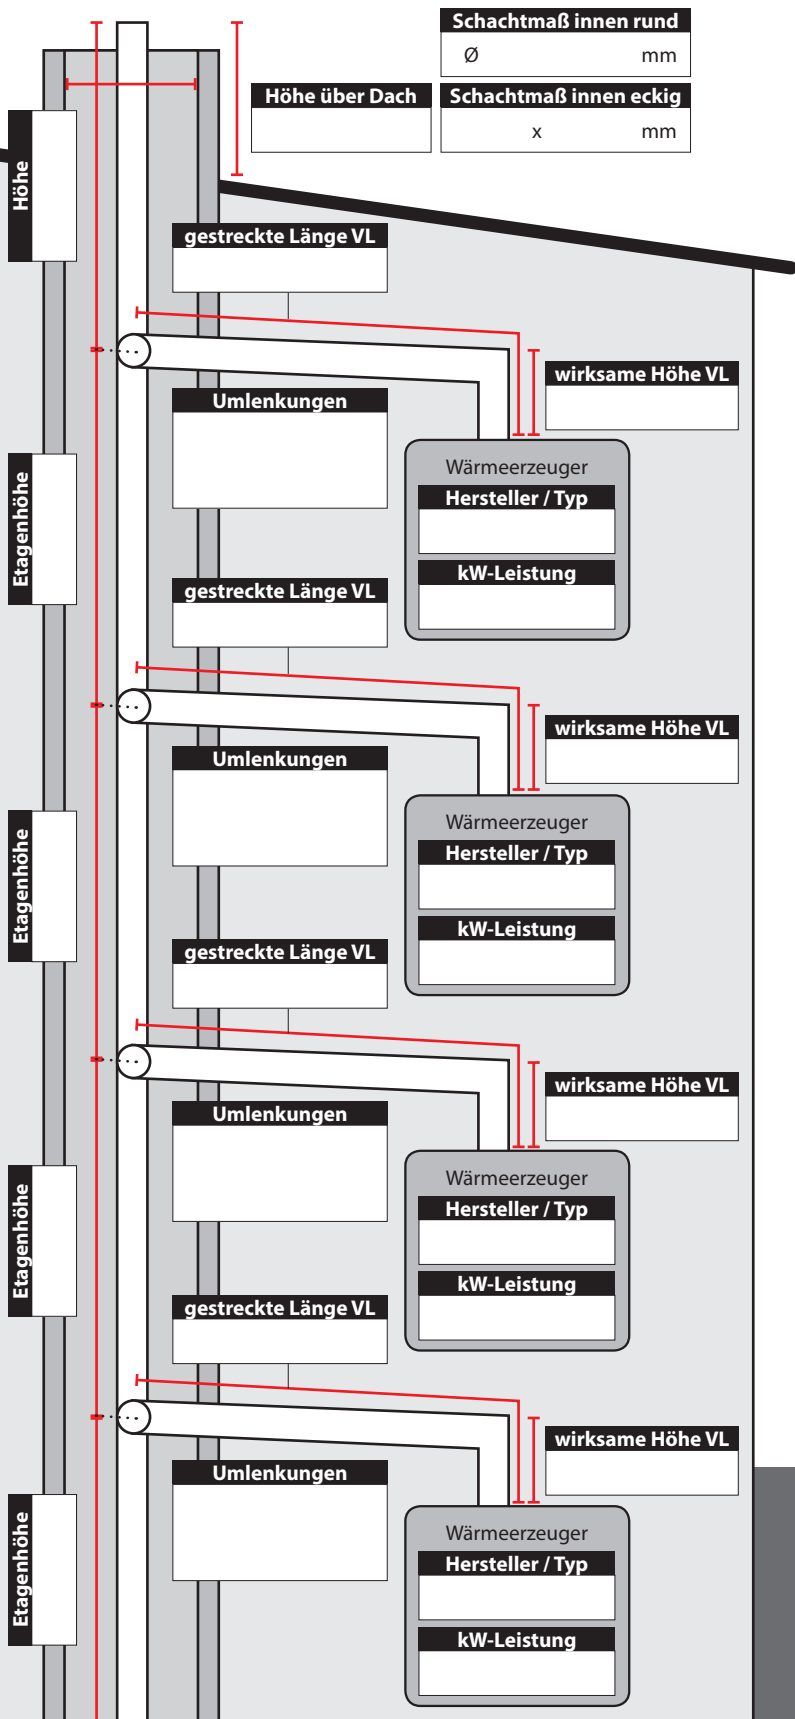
Schachtmaß innen rund
Ø mm

Höhe über Dach

Schachtmaß innen eckig
x mm

Höhe

gestreckte Länge VL

wirksame Höhe VL

Umlenkungen

Wärmeerzeuger
Hersteller / Typ
kW-Leistung

Etagenhöhe

gestreckte Länge VL

wirksame Höhe VL

Umlenkungen

Wärmeerzeuger
Hersteller / Typ
kW-Leistung

Etagenhöhe

gestreckte Länge VL

wirksame Höhe VL

Umlenkungen

Wärmeerzeuger
Hersteller / Typ
kW-Leistung

Etagenhöhe

gestreckte Länge VL

wirksame Höhe VL

Umlenkungen

Wärmeerzeuger
Hersteller / Typ
kW-Leistung

Etagenhöhe